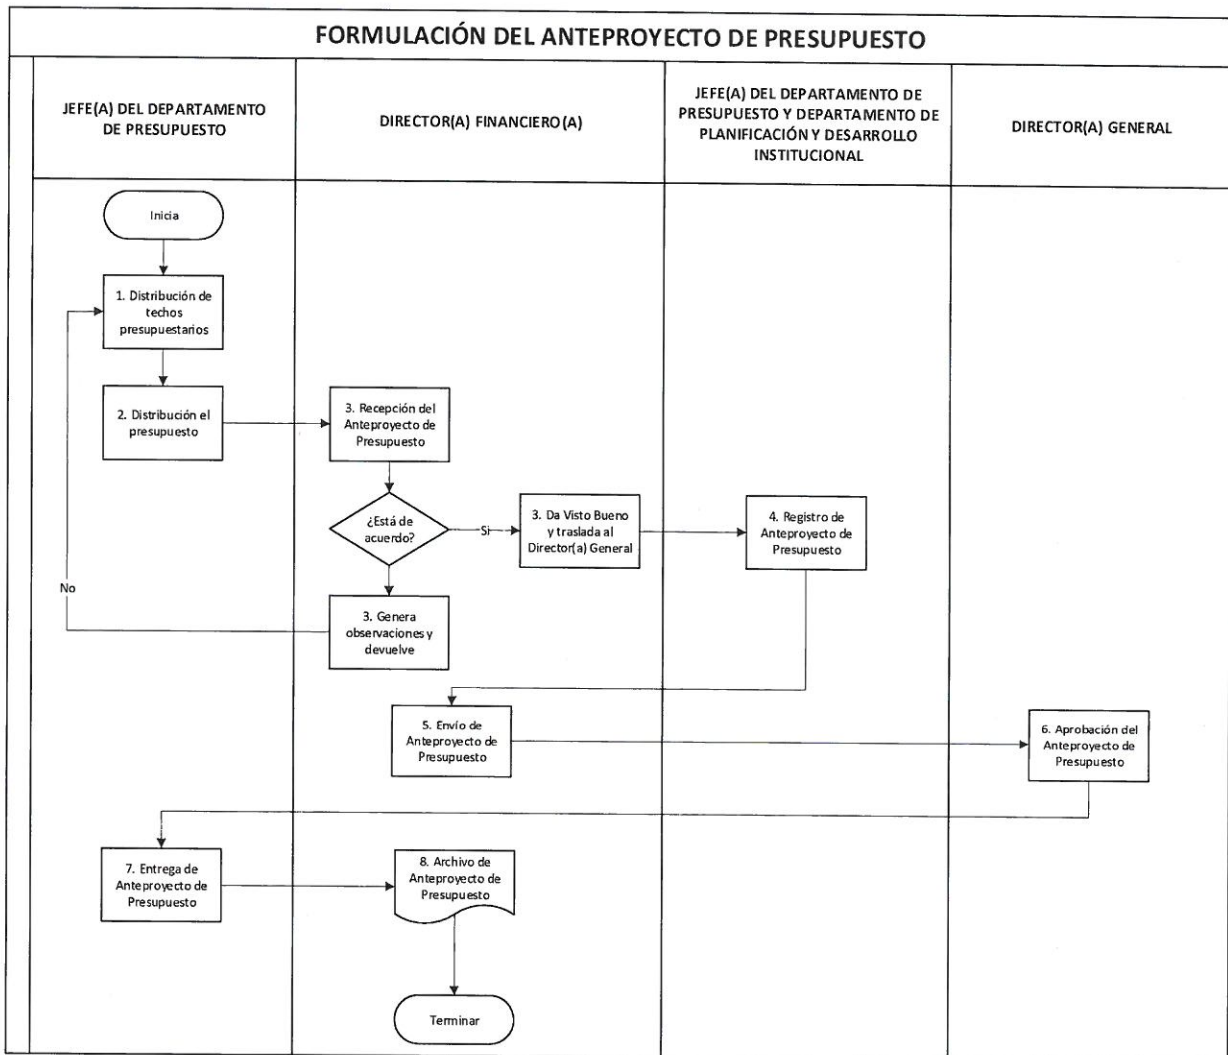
FORMULACIÓN DEL ANTEPROYECTO DE PRESUPUESTO

JEFE(A) DEL DEPARTAMENTO DE PRESUPUESTO

DIRECTOR(A) FINANCIERO(A)

JEFE(A) DEL DEPARTAMENTO DE PRESUPUESTO Y DEPARTAMENTO DE PLANIFICACIÓN Y DESARROLLO INSTITUCIONAL

DIRECTOR(A) GENERAL

Inicia

1. Distribución de techos presupuestarios

2. Distribución el presupuesto

3. Recepción del Anteproyecto de Presupuesto

¿Está de acuerdo?

Si

3. Da Visto Bueno y traslada al Director(a) General

4. Registro de Anteproyecto de Presupuesto

No

3. Genera observaciones y devuelve

5. Envío de Anteproyecto de Presupuesto

6. Aprobación del Anteproyecto de Presupuesto

7. Entrega de Anteproyecto de Presupuesto

8. Archivo de Anteproyecto de Presupuesto

Terminar